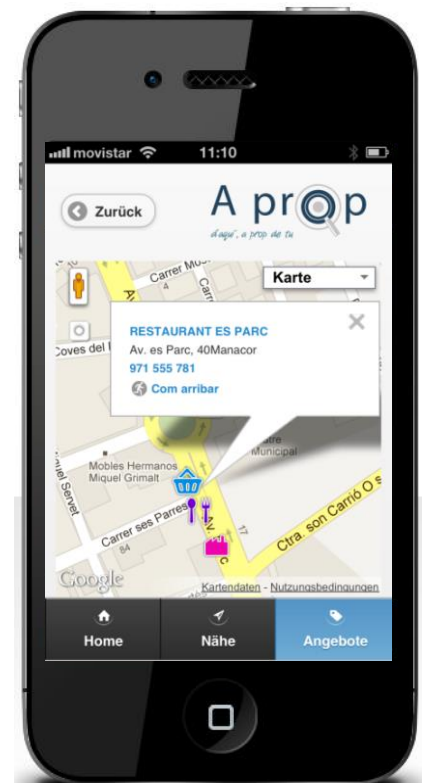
movistar 11:10

Zurück

A prop
d'aquí, a prop de tu

Carrer Mo
Karte
Coves del
RESTAURANT ES PARC
Av. es Parc, 40Manacor
971 555 781
Com arribar
Municipal
Mobles Hermanos Miquel Grimalt
Carrer ses Parres
84
17
Ctra. son Carrió O
Google
Kartendaten - Nutzungsbedingungen

Home
Nähe
Angebote